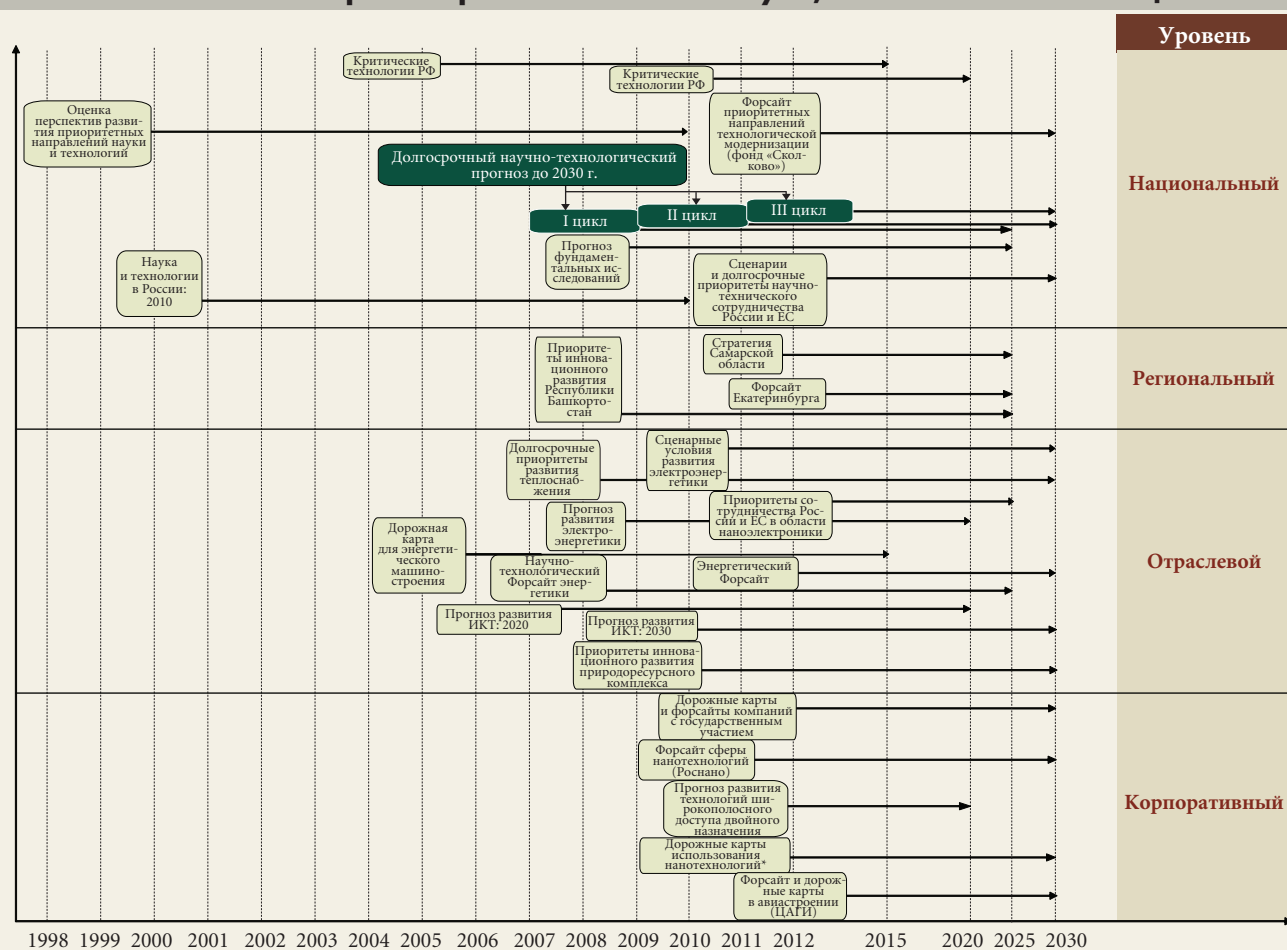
Уровень

Критические технологии РФ

Критические технологии РФ

Оценка перспектив развития приоритетных направлений науки и технологий

Форсайт приоритетных направлений технологической модернизации (фонд «Сколково»)

Долгосрочный научно-технологический прогноз до 2030 г.

I цикл

II цикл

III цикл

Национальный

Прогноз фундаментальных исследований

Наука и технологии в России: 2010

Сценарии и долгосрочные приоритеты научно-технического сотрудничества России и ЕС

Приоритеты инновационного развития Республики Башкортостан

Стратегия Самарской области

Форсайт Екатеринбурга

Региональный

Долгосрочные приоритеты развития теплоснабжения

Сценарные условия развития электроэнергетики

Прогноз развития электроэнергетики

Приоритеты сотрудничества России и ЕС в области наноэлектроники

Дорожная карта для энергетического машиностроения

Научно-технологический Форсайт энергетики

Энергетический Форсайт

Отраслевой

Прогноз развития ИКТ: 2020

Прогноз развития ИКТ: 2030

Приоритеты инновационного развития природоресурсного комплекса

Дорожные карты и форсайты компаний с государственным участием

Форсайт сферы нанотехнологий (Роснано)

Прогноз развития технологий широкополосного доступа двойного назначения

Корпоративный

Дорожные карты использования нанотехнологий*

Форсайт и дорожные карты в авиастроении (ЦАГИ)

1998 1999 2000 2001 2002 2003 2004 2005 2006 2007 2008 2009 2010 2011 2012 2015 2020 2025 2030